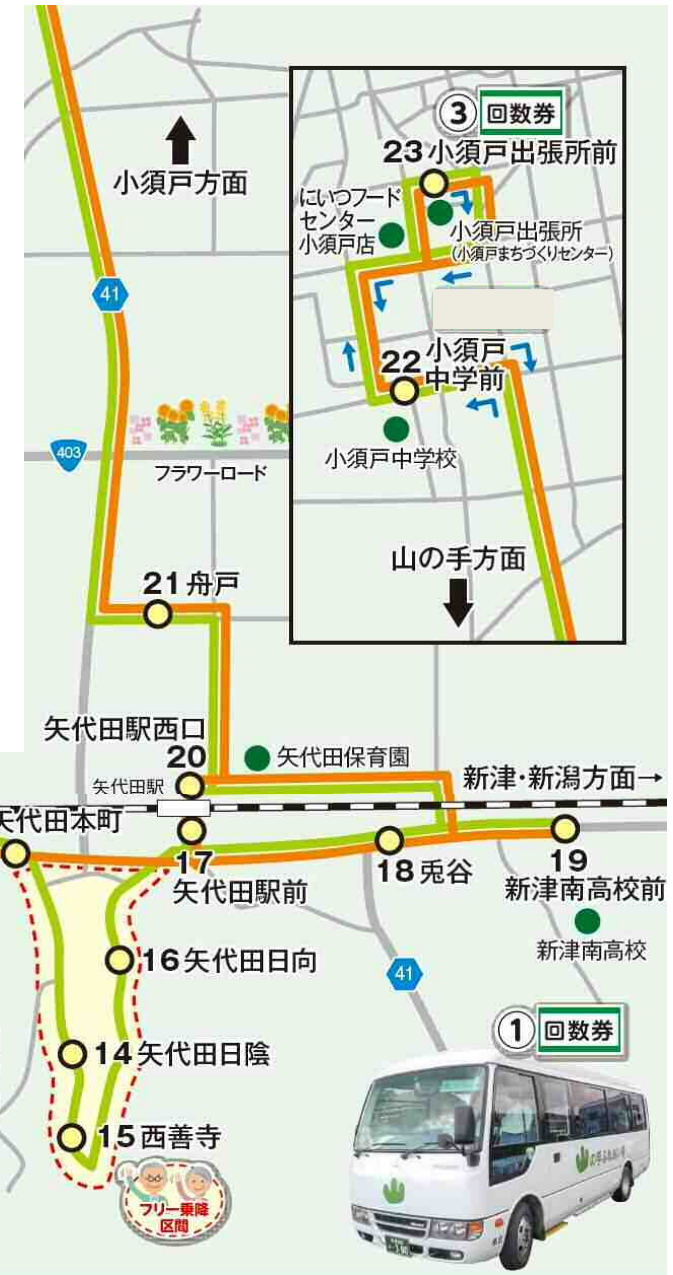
小須戸方面

41

403

フラワーロード

③ 回数券

23 小須戸出張所前

にいつフードセンター小須戸店

小須戸出張所
(小須戸まちづくりセンター)

22 小須戸中学前

小須戸中学校

山の手方面

21 舟戸

矢代田駅西口
20

矢代田保育園

矢代田駅

新津・新潟方面→

矢代田本町

17
矢代田駅前

18 兎谷

19
新津南高校前

新津南高校

16 矢代田日向

41

14 矢代田日陰

15 西善寺

フリー乗降区間

① 回数券